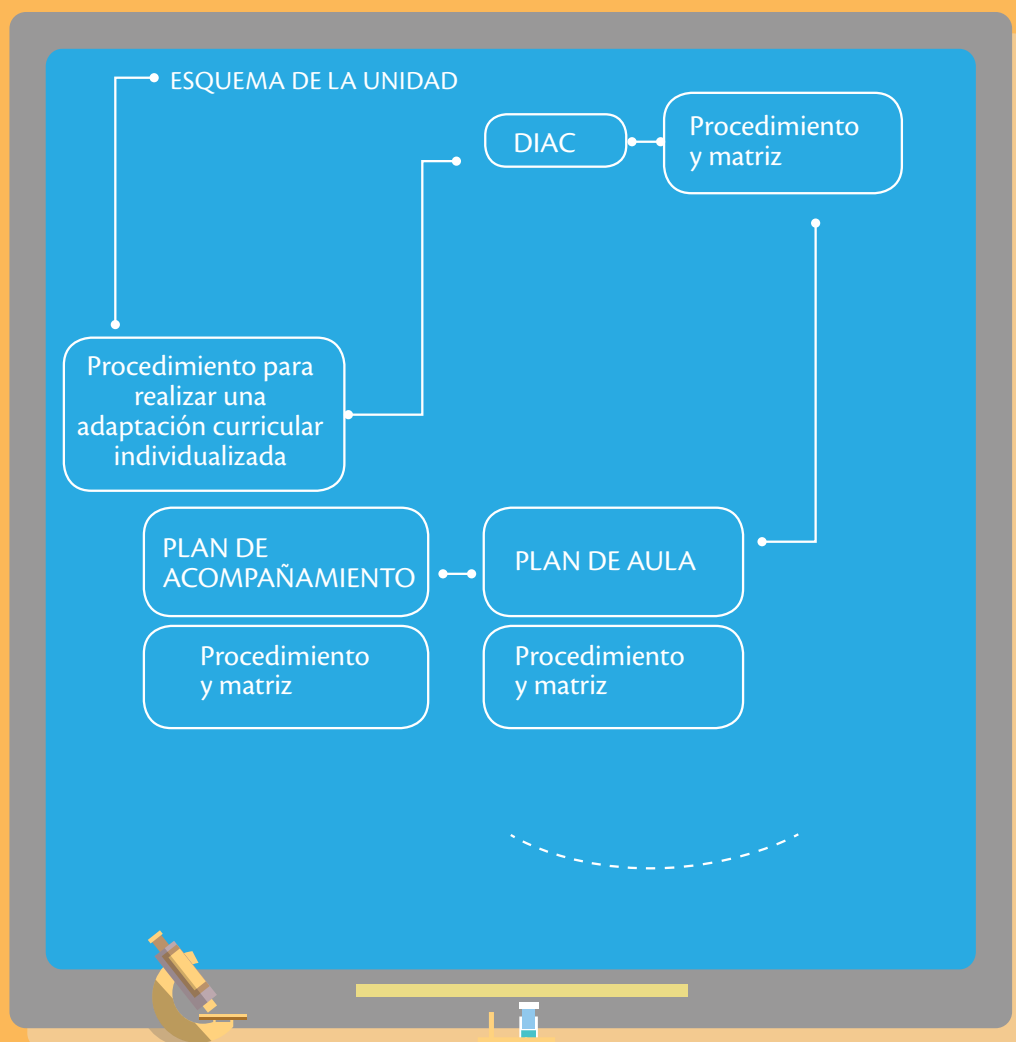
ESQUEMA DE LA UNIDAD

DIAC

Procedimiento y matriz

Procedimiento para realizar una adaptación curricular individualizada

PLAN DE ACOMPAÑAMIENTO

PLAN DE AULA

Procedimiento y matriz

Procedimiento y matriz